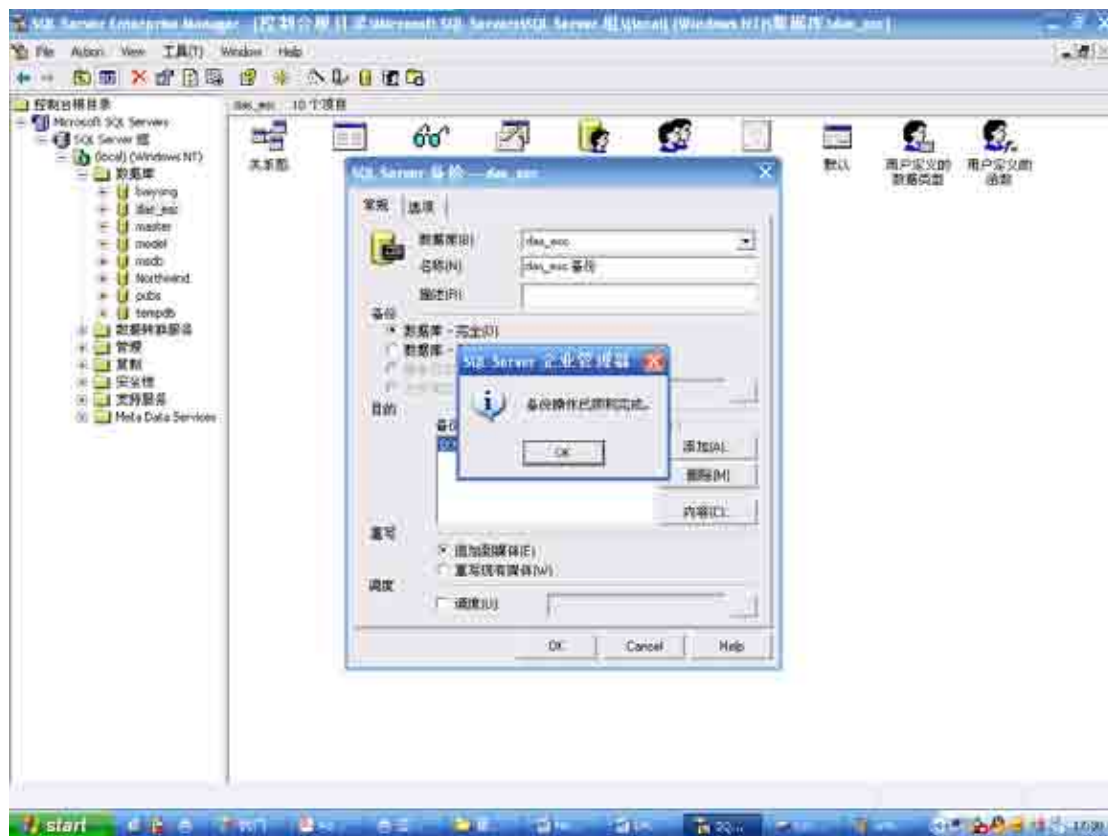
SQL Server Enterprise Manager - [控制台根目录\Microsoft SQL Servers\SQL Server 组\(local) (Windows NT)\数据库\dae_esc]

File Action View 工具(T) Window Help

控制台根目录
Microsoft SQL Servers
SQL Server 组
(local) (Windows NT)
数据库
baiyang
dae_esc
master
model
msdb
Northwind
pubs
tempdb
数据转换服务
管理
复制
安全性
支持服务
Meta Data Services

dae_esc 10 个项目

关系图

默认

用户定义的数据类型

用户定义的函数

SQL Server 备份 — dae_esc

常规 选项

数据库(B) dae_esc
名称(N) dae_esc 备份
描述(R)

备份
数据库 - 完全(D)
数据库 - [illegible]
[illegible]
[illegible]

目的
备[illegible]

添加(A)...
删除(M)
内容(C)...

重写
追加到媒体(E)
重写现有媒体(W)

调度
调度(U)

OK Cancel Help

SQL Server 企业管理器

备份操作已顺利完成。

OK

start